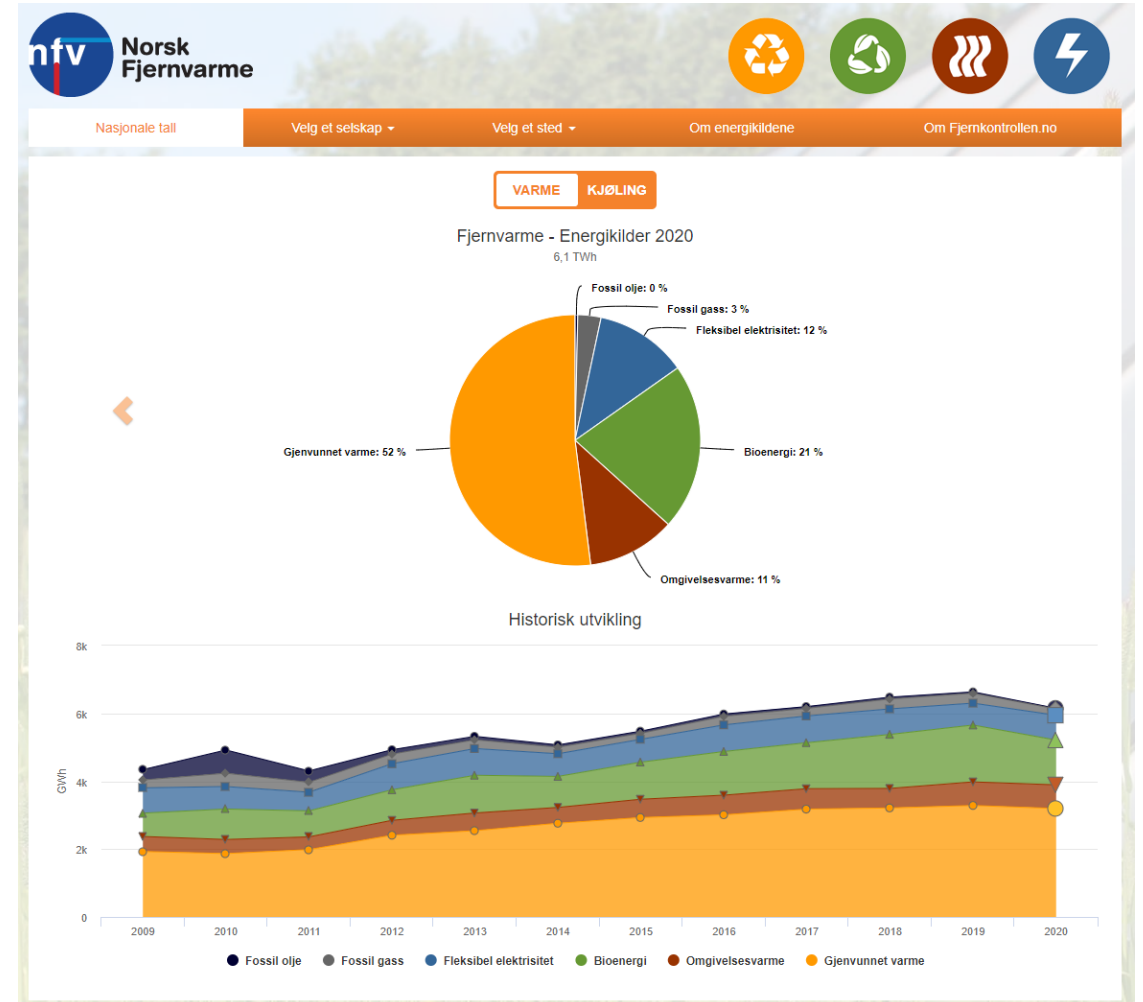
nfv Norsk Fjernvarme

Nasjonale tall
Velg et selskap
Velg et sted
Om energikildene
Om Fjernkontrollen.no

VARME
KJØLING

Fjernvarme - Energikilder 2020
6,1 TWh

Fossil olje: 0 %
Fossil gass: 3 %
Fleksibel elektrisitet: 12 %
Bioenergi: 21 %
Omgivelsesvarme: 11 %
Gjenvunnet varme: 52 %

Historisk utvikling

8k
6k
4k
2k
0
GWh

2009
2010
2011
2012
2013
2014
2015
2016
2017
2018
2019
2020

Fossil olje
Fossil gass
Fleksibel elektrisitet
Bioenergi
Omgivelsesvarme
Gjenvunnet varme